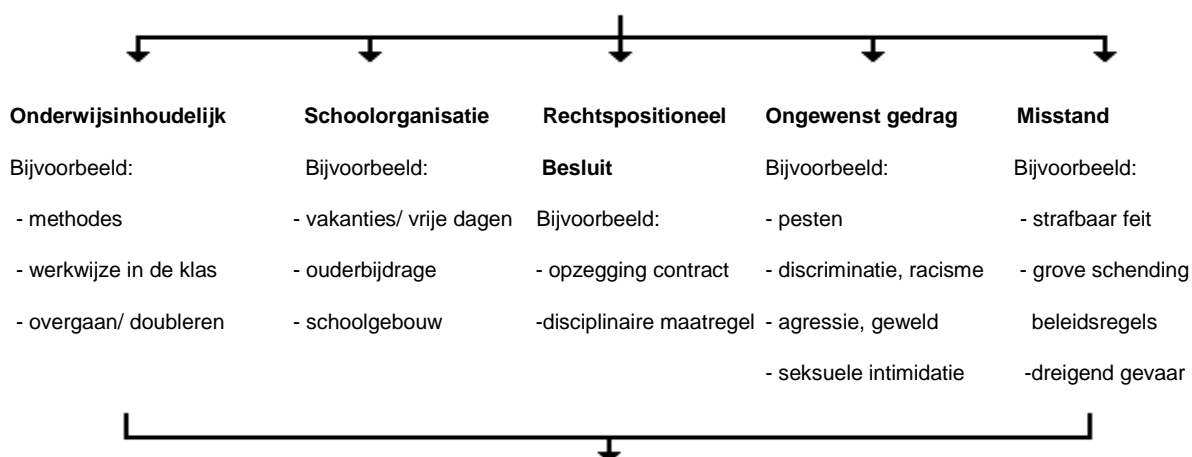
**Onderwijsinhoudelijk**

Bijvoorbeeld:

- methodes

- werkwijze in de klas

- overgaan/ doubleren

**Schoolorganisatie**

Bijvoorbeeld:

- vakanties/ vrije dagen

- ouderbijdrage

- schoolgebouw

**Rechtspositioneel Besluit**

Bijvoorbeeld:

- opzegging contract

-disciplinaire maatregel

**Ongewenst gedrag**

Bijvoorbeeld:

- pesten

- discriminatie, racisme

- agressie, geweld

- seksuele intimidatie

**Misstand**

Bijvoorbeeld:

- strafbaar feit

- grove schending beleidsregels

-dreigend gevaar